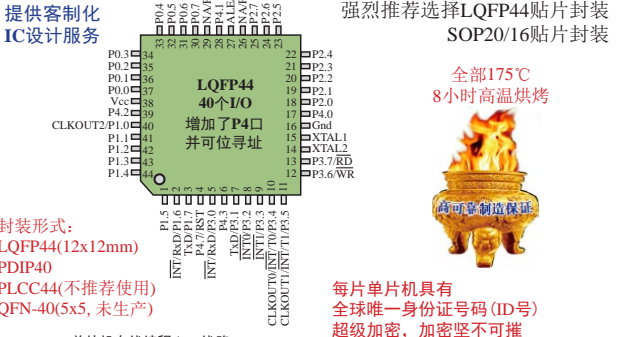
提供客制化
IC设计服务

强烈推荐选择LQFP44贴片封装
SOP20/16贴片封装

P0.4 P0.5 P0.6 P0.7 NA/P4.6 P4.1 ALE NA/P4.5 P2.7 P2.6 P2.5

P0.3 33
P0.2 34
P0.1 35
P0.0 36
Vcc 37
P4.2 38
CLKOUT2/P1.0 40
P1.1 41
P1.2 42
P1.3 43
P1.4 44

22 P2.4
21 P2.3
20 P2.2
19 P2.1
18 P2.0
17 P4.0
16 Gnd
15 XTAL1
14 XTAL2
13 P3.7/$\overline{RD}$
12 P3.6/$\overline{WR}$

LQFP44
40个I/O
增加了P4口
并可位寻址

全部175℃
8小时高温烘烤

高可靠制造保证

P1.5 P1.6 P1.7 $\overline{INT}$/RxD/P3.0 P4.7/RST $\overline{INT}$/RxD/P3.0 P4.3 TxD/P3.1 $\overline{INT0}$/P3.2 $\overline{INT1}$/P3.3 CLKOUT0/$\overline{INT}$/T0/P3.4 CLKOUT1/$\overline{INT}$/T1/P3.5

封装形式：
LQFP44(12x12mm)
PDIP40
PLCC44(不推荐使用)
QFN-40(5x5, 未生产)

每片单片机具有
全球唯一身份证号码(ID号)
超级加密，加密坚不可摧